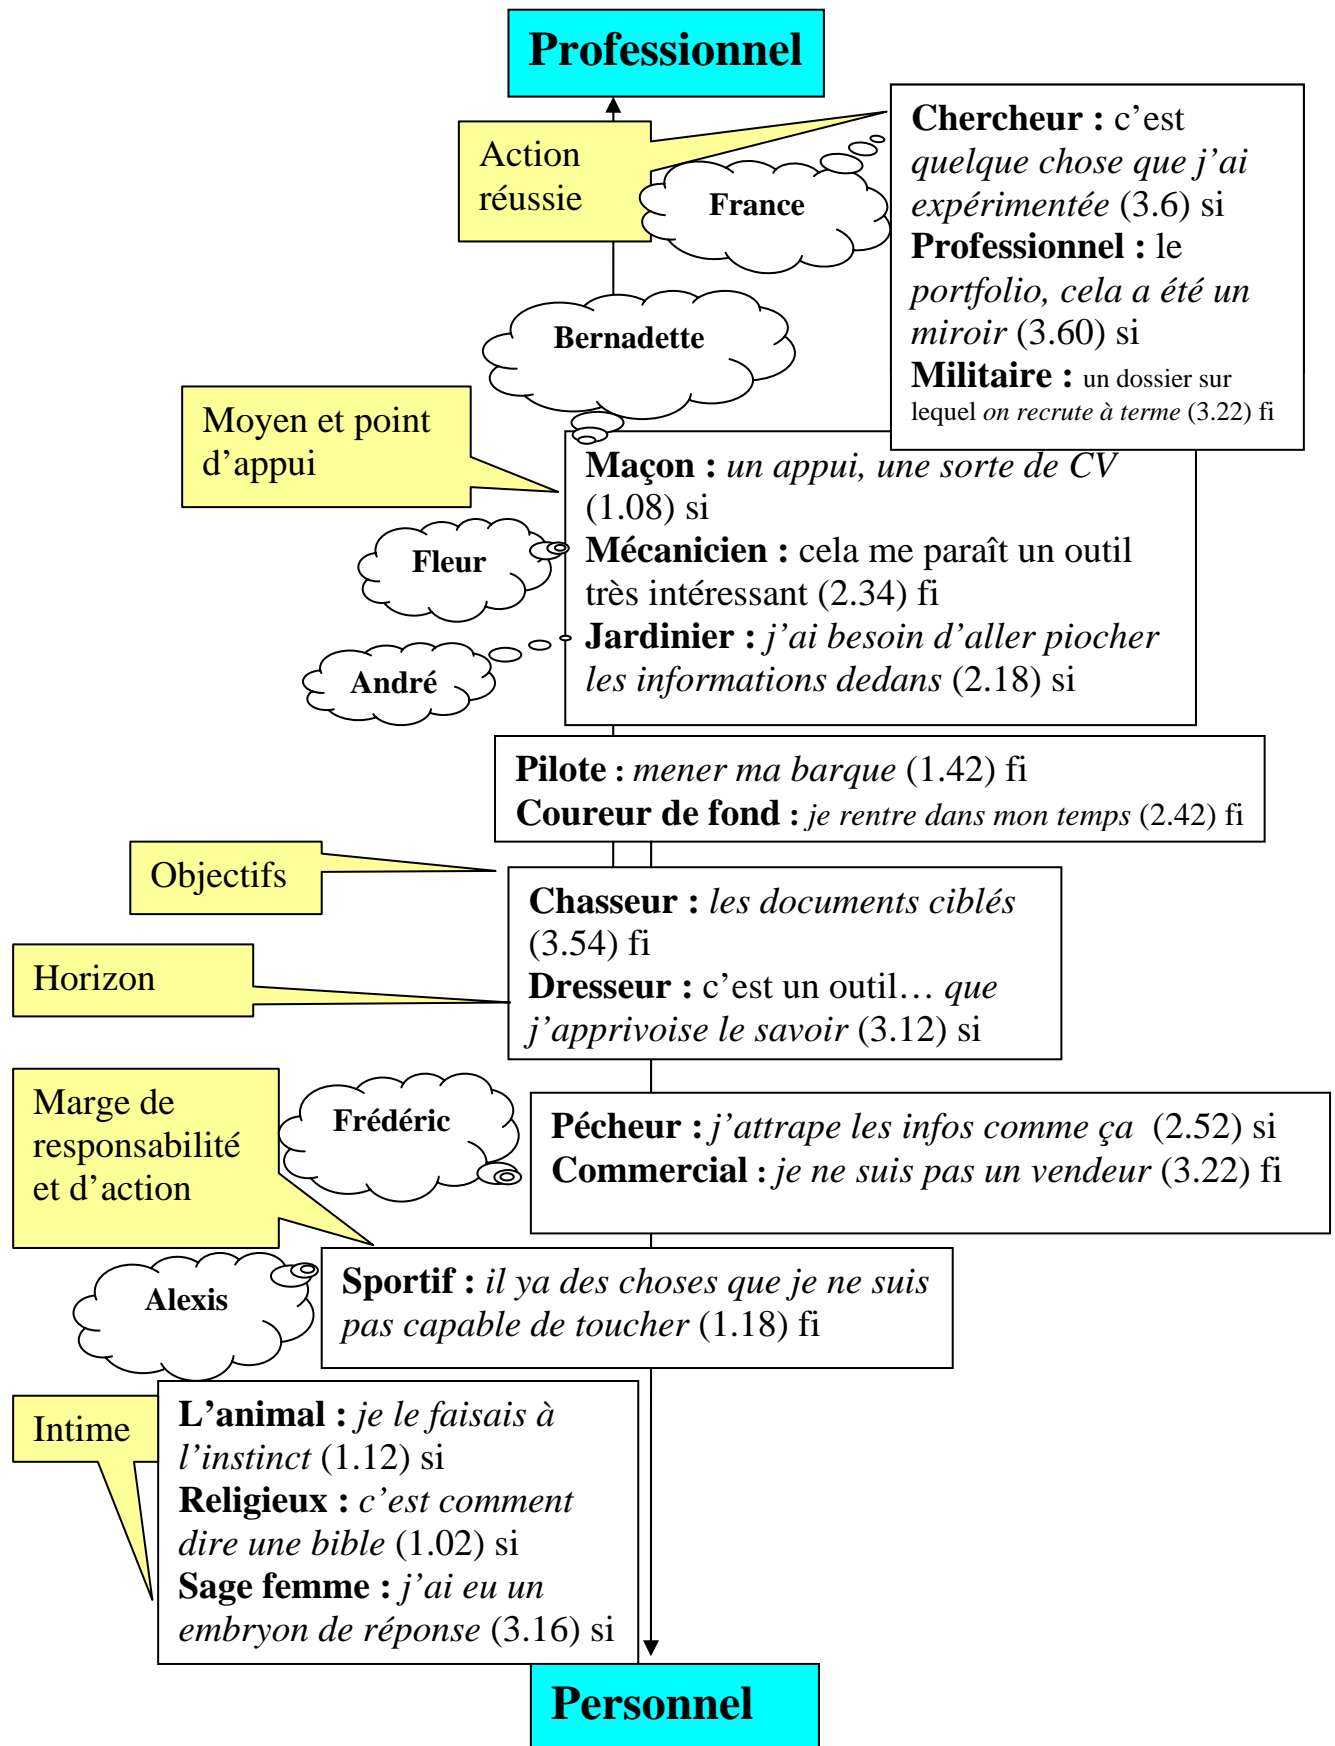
Professionnel

Action réussie

France

Chercheur : c'est *quelque chose que j'ai expérimentée* (3.6) si
Professionnel : le *portfolio, cela a été un miroir* (3.60) si
Militaire : un dossier sur lequel *on recrute à terme* (3.22) fi

Bernadette

Moyen et point d'appui

Maçon : *un appui, une sorte de CV* (1.08) si
Mécanicien : cela me paraît un outil très intéressant (2.34) fi
Jardinier : *j'ai besoin d'aller piocher les informations dedans* (2.18) si

Fleur

André

Pilote : *mener ma barque* (1.42) fi
Coureur de fond : *je rentre dans mon temps* (2.42) fi

Objectifs

Chasseur : *les documents ciblés* (3.54) fi
Dresseur : c'est un outil… *que j'apprivoise le savoir* (3.12) si

Horizon

Marge de responsabilité et d'action

Frédéric

Pêcheur : *j'attrape les infos comme ça* (2.52) si
Commercial : *je ne suis pas un vendeur* (3.22) fi

Alexis

Sportif : *il ya des choses que je ne suis pas capable de toucher* (1.18) fi

Intime

L'animal : *je le faisais à l'instinct* (1.12) si
Religieux : *c'est comment dire une bible* (1.02) si
Sage femme : *j'ai eu un embryon de réponse* (3.16) si

Personnel